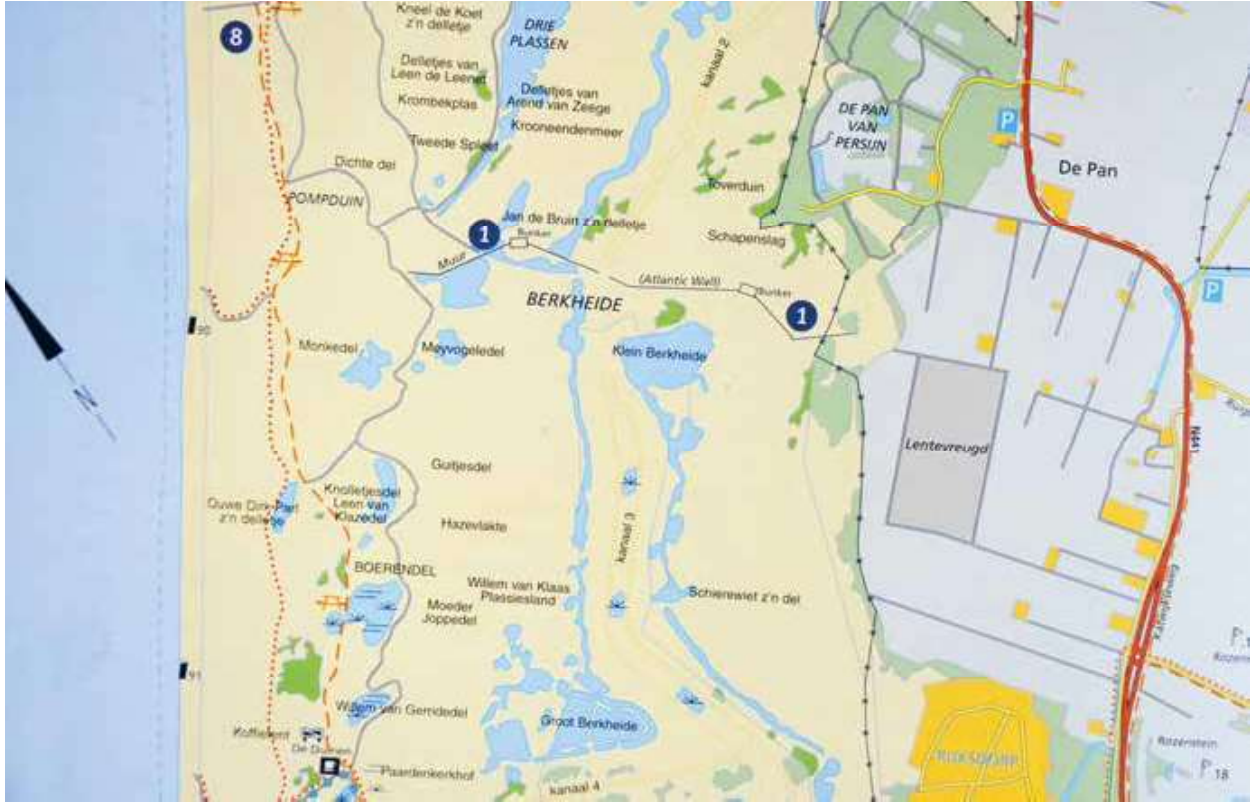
8

Kneel de Koet z'n delletje

DRIE PLASSEN

Delletjes van Leen de Leenet

Delletjes van Arend van Zeege

Krombekplas

Krooneendenmeer

Tweede Spleet

kanaal 2

Dichte del

DE PAN VAN PERSIJN

P

De Pan

POMPDUIN

Toverduin

Jan de Bruin z'n delletje

1

Bunker

Schapenslag

Muur

(Atlantic Wall)

Bunker

BERKHEIDE

1

P

90

Monkedel

Meyvogeledel

Klein Berkheide

N441

Lentevreugd

Guitjesdel

Ouwe Dirk-Pan z'n delletje

Knolletjesdel Leen van Klazedel

Hazevlakte

kanaal 3

BOERENDEL

Willem van Klaas Plassiesland

Schierewiet z'n del

Moeder Joppedel

91

Willem van Gerridedel

Koffiekamer

De Duinen

Groot Berkheide

Paardenkerkhof

kanaal 4

Rozenstein

P 18

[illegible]